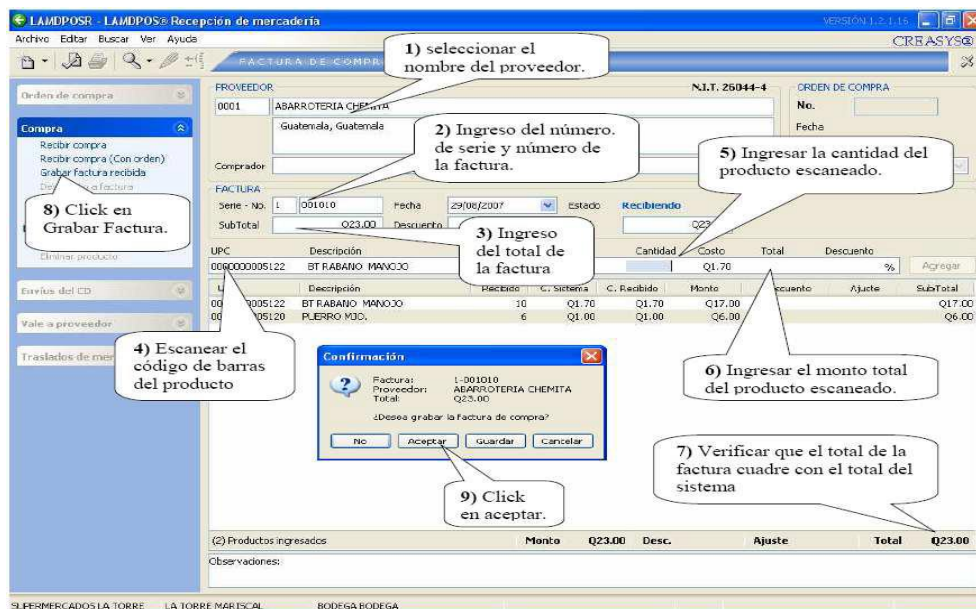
LAMDPOSR - LAMDPOS® Recepción de mercadería
VERSIÓN 1.2.1.16
Archivo Editar Buscar Ver Ayuda
CREASYS®
FACTURA DE COMPR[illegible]

1) seleccionar el nombre del proveedor.

Orden de compra
Compra
Recibir compra
Recibir compra (Con orden)
Grabar factura recibida
De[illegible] factura
Eliminar producto
Envíos del CD
Vale a proveedor
Traslados de mer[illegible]

PROVEEDOR
0001 ABARROTERIA CHE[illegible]A
Guatemala, Guatemala
Comprador
N.I.T. 26044-4
ORDEN DE COMPRA
No.
Fecha

2) Ingreso del número. de serie y número de la factura.

5) Ingresar la cantidad del producto escaneado.

FACTURA
Serie - No. 1 001010 Fecha 29/08/2007 Estado Recibiendo
SubTotal Q23.00 Descuento Q23

8) Click en Grabar Factura.

3) Ingreso del total de la factura

UPC Descripción Cantidad Costo Total Descuento
0060000005122 BT RABANO MANOJO Q1.70 % Agregar

| U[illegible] | Descripción | Recibido | C. Sistema | C. Recibido | Monto | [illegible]escuento | Ajuste | SubTotal |
|---|---|---|---|---|---|---|---|---|
| 00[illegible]005122 | BT RABANO MANOJO | 10 | Q1.70 | Q1.70 | Q17.00 | | | Q17.00 |
| 00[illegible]05120 | PUERRO MJO. | 6 | Q1.00 | Q1.00 | Q6.00 | | | Q6.00 |

4) Escanear el código de barras del producto

Confirmación
Factura: 1-001010
Proveedor: ABARROTERIA CHEMITA
Total: Q23.00
¿Desea grabar la Factura de compra?
No Aceptar Guardar Cancelar

6) Ingresar el monto total del producto escaneado.

7) Verificar que el total de la factura cuadre con el total del sistema

9) Click en aceptar.

(2) Productos ingresados Monto Q23.00 Desc. Ajuste Total Q23.00
Observaciones:

SUPERMERCADOS LA TORRE LA TORRE MARISCAL BODEGA BODEGA